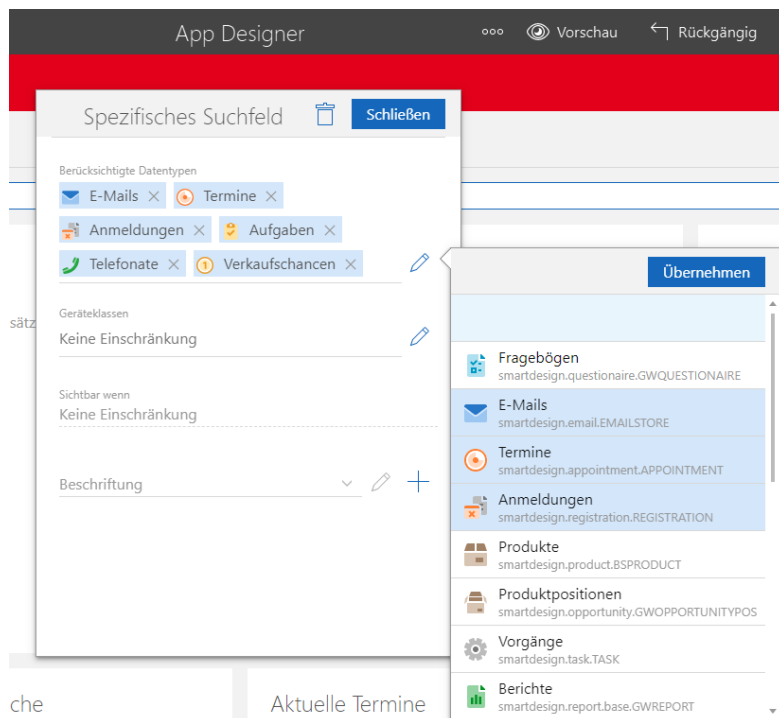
App Designer

Vorschau

Rückgängig

Spezifisches Suchfeld

Schließen

Berücksichtigte Datentypen

E-Mails ✕ Termine ✕

Anmeldungen ✕ Aufgaben ✕

Telefonate ✕ Verkaufschancen ✕

Geräteklassen

Keine Einschränkung

Sichtbar wenn

Keine Einschränkung

Beschriftung

sätz

che

Aktuelle Termine

Übernehmen

Fragebögen
smartdesign.questionaire.GWQUESTIONAIRE

E-Mails
smartdesign.email.EMAILSTORE

Termine
smartdesign.appointment.APPOINTMENT

Anmeldungen
smartdesign.registration.REGISTRATION

Produkte
smartdesign.product.BSPRODUCT

Produktpositionen
smartdesign.opportunity.GWOPPORTUNITYPOS

Vorgänge
smartdesign.task.TASK

Berichte
smartdesign.report.base.GWREPORT